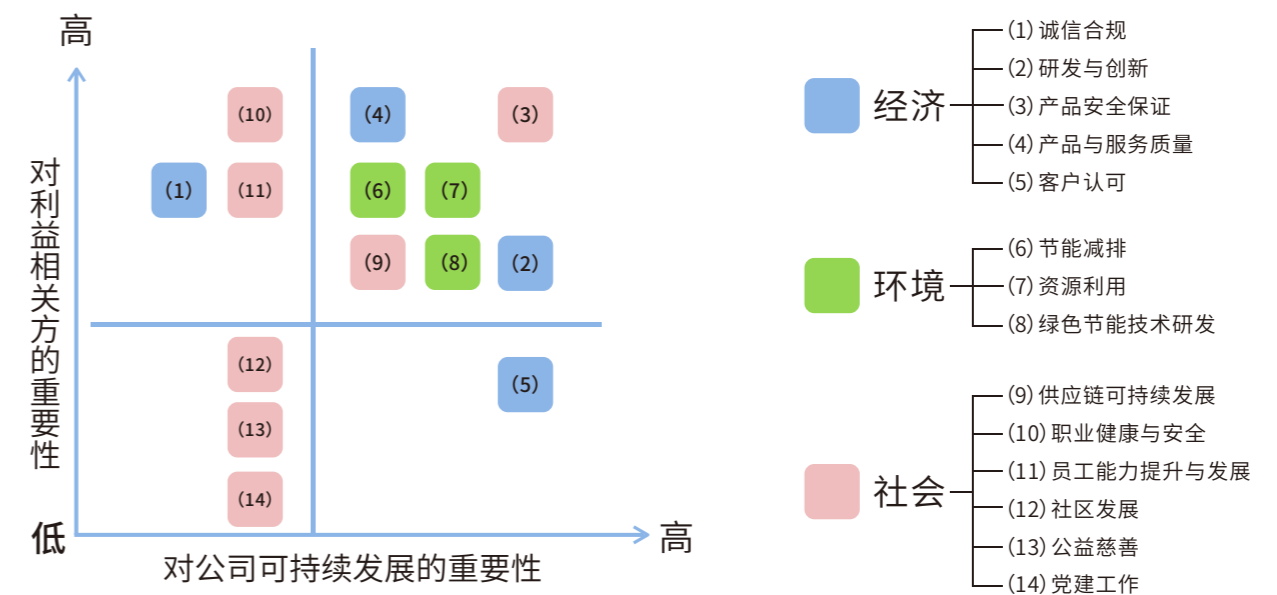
高

对利益相关方的重要性

(10) (4) (3)

(1) (11) (6) (7)

(9) (8) (2)

(12) (5)

(13)

(14)

低

对公司可持续发展的重要性

高

经济
(1) 诚信合规
(2) 研发与创新
(3) 产品安全保证
(4) 产品与服务质量
(5) 客户认可

环境
(6) 节能减排
(7) 资源利用
(8) 绿色节能技术研发

社会
(9) 供应链可持续发展
(10) 职业健康与安全
(11) 员工能力提升与发展
(12) 社区发展
(13) 公益慈善
(14) 党建工作